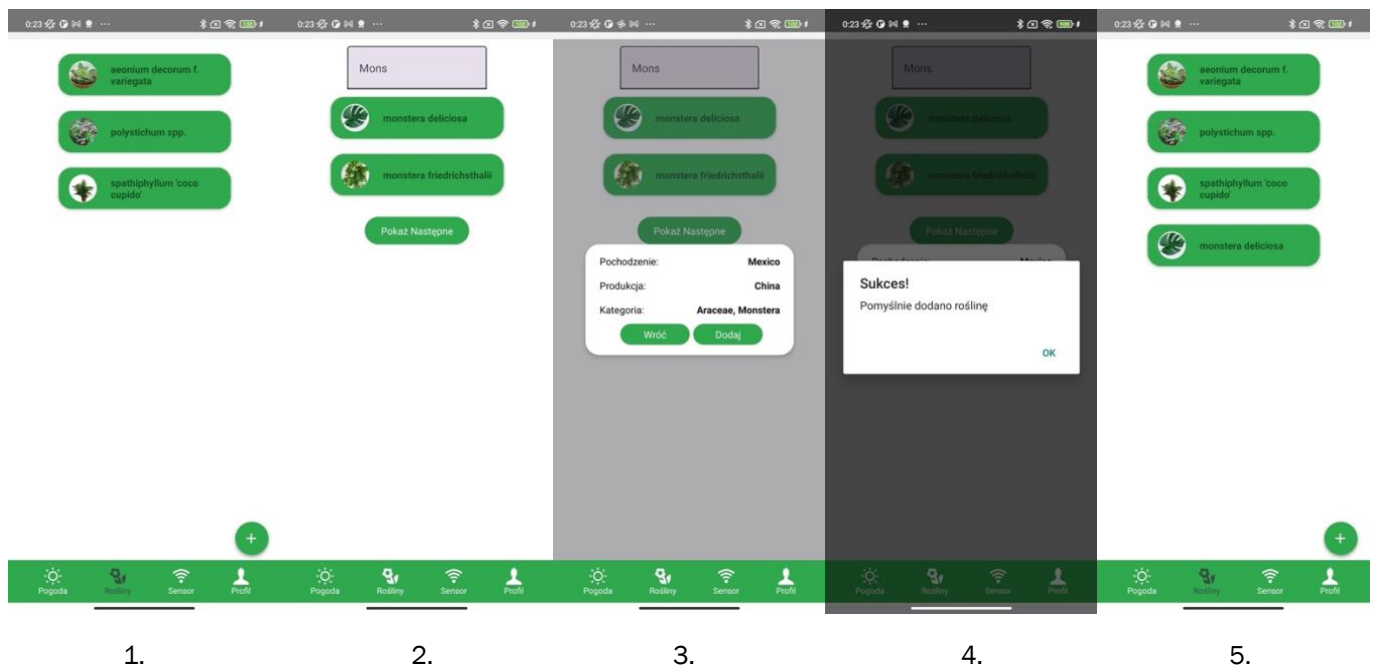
0:23 ··· 100

aeonium decorum f. variegata

polystichum spp.

spathiphyllum 'coco cupido'

+

Pogoda Rośliny Sensor Profil

0:23 100

Mons

monstera deliciosa

monstera friedrichsthalii

Pokaż Następne

Pogoda Rośliny Sensor Profil

0:23 ··· 100

Mons

monstera deliciosa

monstera friedrichsthalii

Pokaż Następne

Pochodzenie: Mexico

Produkcja: China

Kategoria: Araceae, Monstera

Wróć Dodaj

Pogoda Rośliny Sensor Profil

0:23 ··· 100

Mons

monstera deliciosa

monstera friedrichsthalii

Pokaż Następne

Sukces!

Pomyślnie dodano roślinę

OK

Pogoda Rośliny Sensor Profil

0:23 ··· 100

aeonium decorum f. variegata

polystichum spp.

spathiphyllum 'coco cupido'

monstera deliciosa

+

Pogoda Rośliny Sensor Profil

1. 2. 3. 4. 5.